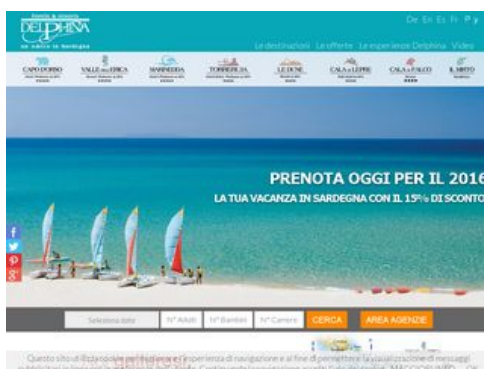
hotels & resorts
DELPHINA
un amico in Sardegna

De En Es Fr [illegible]

Le destinazioni Le offerte Le esperienze Delphina Video

CAPO D'ORSO
VALLE dell'ERICA
MARINEDDA
TORREPALMA
LE DUNE
CALA di LEPRE
CALA di FALCO
IL MIRTO

PRENOTA OGGI PER IL 2016
LA TUA VACANZA IN SARDEGNA CON IL 15% DI SCONTO

Seleziona date
N° Adulti
N° Bambini
N° Camere
CERCA
AREA AGENZIE

Questo sito utilizza cookie per migliorare l'esperienza di navigazione e al fine di permettere la visualizzazione di messaggi pubblicitari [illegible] MAGGIORI INFO OK